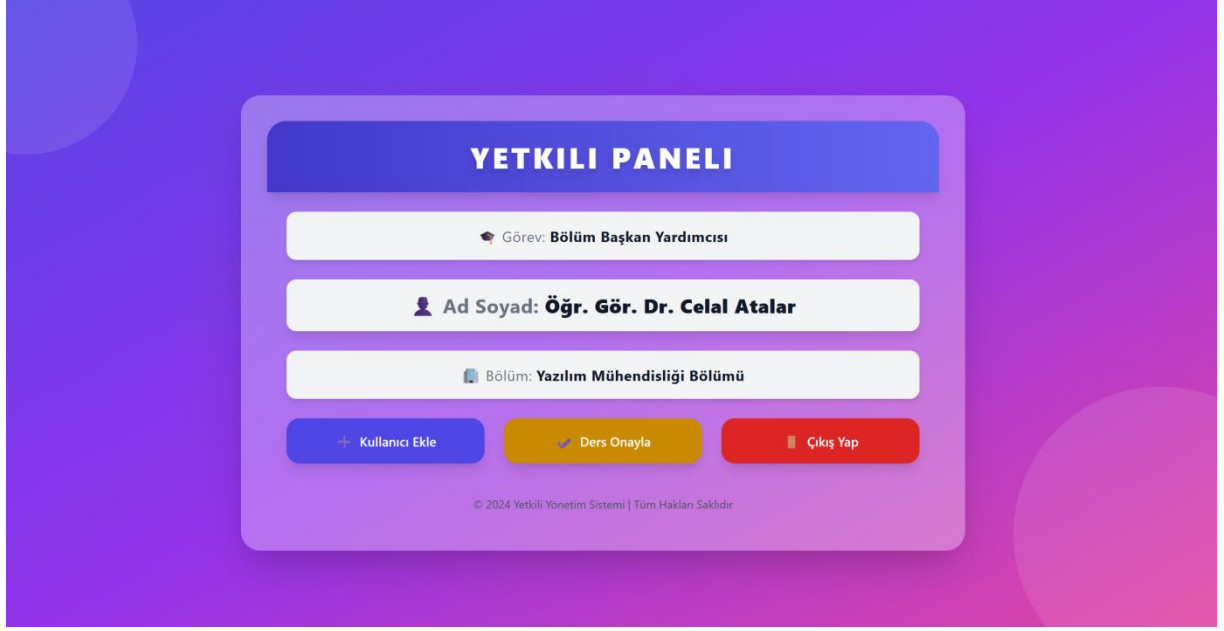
YETKILI PANELI

Görev: Bölüm Başkan Yardımcısı

Ad Soyad: Öğr. Gör. Dr. Celal Atalar

Bölüm: Yazılım Mühendisliği Bölümü

+ Kullanıcı Ekle

Ders Onayla

Çıkış Yap

© 2024 Yetkili Yönetim Sistemi | Tüm Hakları Saklıdır